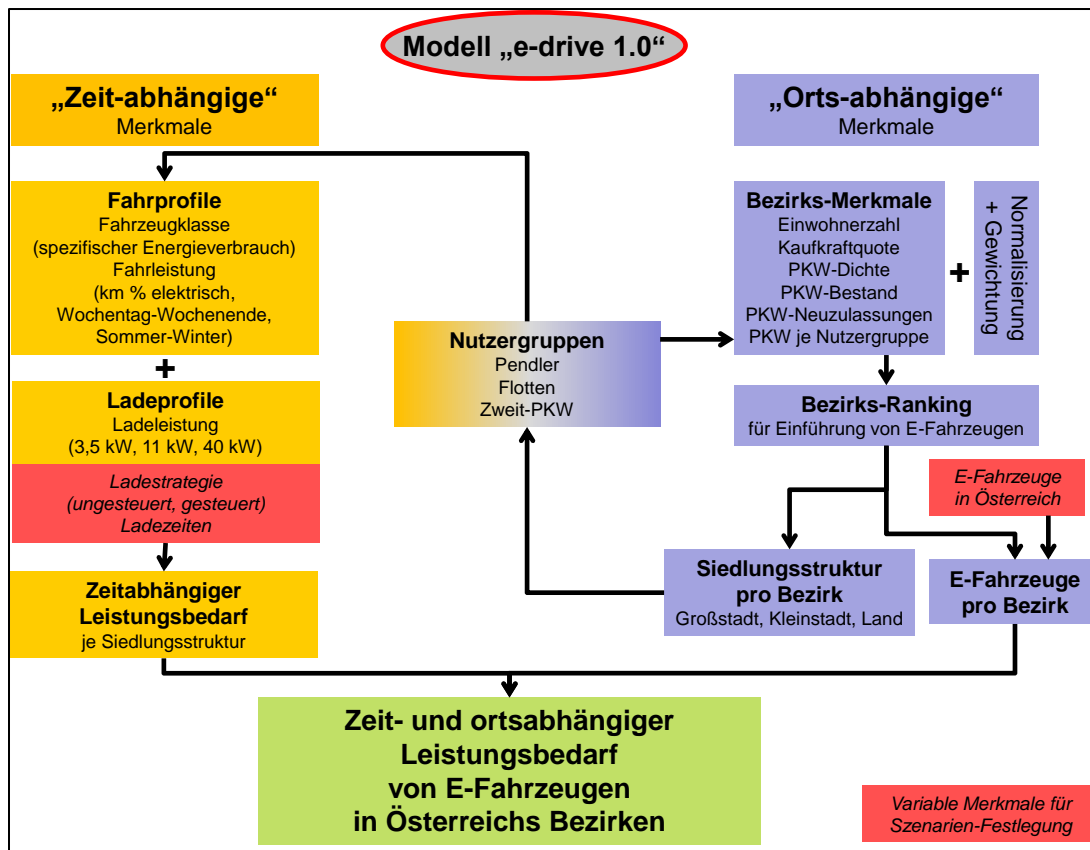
Modell „e-drive 1.0“

„Zeit-abhängige“
Merkmale

„Orts-abhängige“
Merkmale

Fahrprofile
Fahrzeugklasse
(spezifischer Energieverbrauch)
Fahrleistung
(km % elektrisch,
Wochentag-Wochenende,
Sommer-Winter)

+

Ladeprofile
Ladeleistung
(3,5 kW, 11 kW, 40 kW)

Ladestrategie
(ungesteuert, gesteuert)
Ladezeiten

Zeitabhängiger
Leistungsbedarf
je Siedlungsstruktur

Nutzergruppen
Pendler
Flotten
Zweit-PKW

Bezirks-Merkmale
Einwohnerzahl
Kaufkraftquote
PKW-Dichte
PKW-Bestand
PKW-Neuzulassungen
PKW je Nutzergruppe

+

Normalisierung
+ Gewichtung

Bezirks-Ranking
für Einführung von E-Fahrzeugen

E-Fahrzeuge
in Österreich

Siedlungsstruktur
pro Bezirk
Großstadt, Kleinstadt, Land

E-Fahrzeuge
pro Bezirk

Zeit- und ortsabhängiger
Leistungsbedarf
von E-Fahrzeugen
in Österreichs Bezirken

Variable Merkmale für
Szenarien-Festlegung